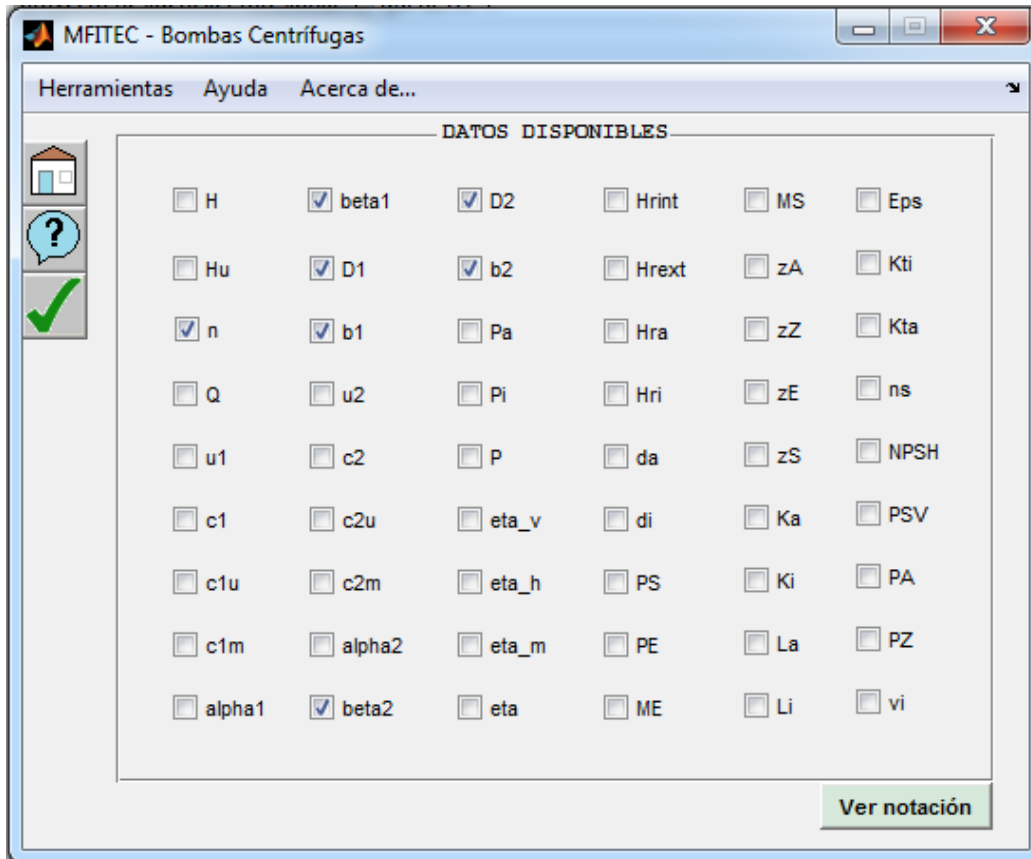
MFITEC - Bombas Centrífugas

Herramientas Ayuda Acerca de...

DATOS DISPONIBLES

H
beta1
D2
Hrint
MS
Eps

Hu
D1
b2
Hrext
zA
Kti

n
b1
Pa
Hra
zZ
Kta

Q
u2
Pi
Hri
zE
ns

u1
c2
P
da
zS
NPSH

c1
c2u
eta_v
di
Ka
PSV

c1u
c2m
eta_h
PS
Ki
PA

c1m
alpha2
eta_m
PE
La
PZ

alpha1
beta2
eta
ME
Li
vi

Ver notación